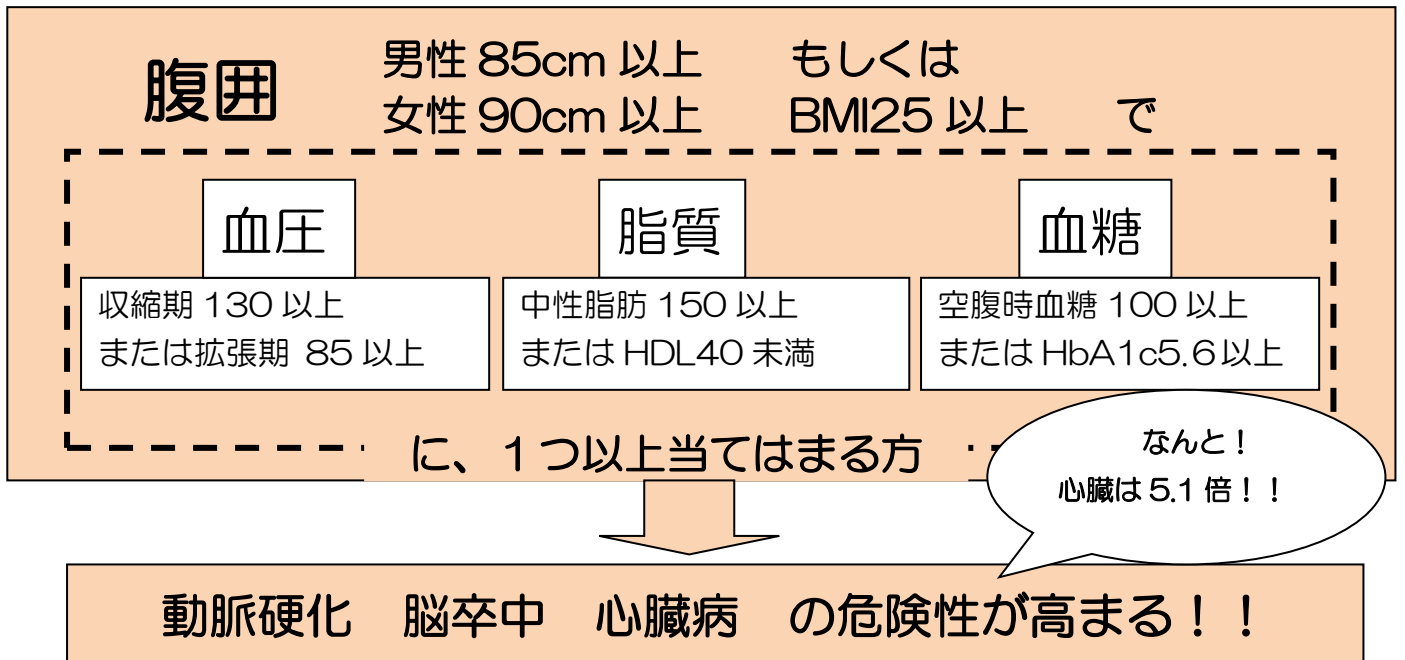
腹囲　男性 85cm 以上　もしくは
女性 90cm 以上　BMI25 以上　で

血圧
収縮期 130 以上
または拡張期 85 以上

脂質
中性脂肪 150 以上
または HDL40 未満

血糖
空腹時血糖 100 以上
または HbA1c5.6 以上

に、１つ以上当てはまる方 ・・

なんと！
心臓は 5.1 倍！！

動脈硬化　脳卒中　心臓病　の危険性が高まる！！